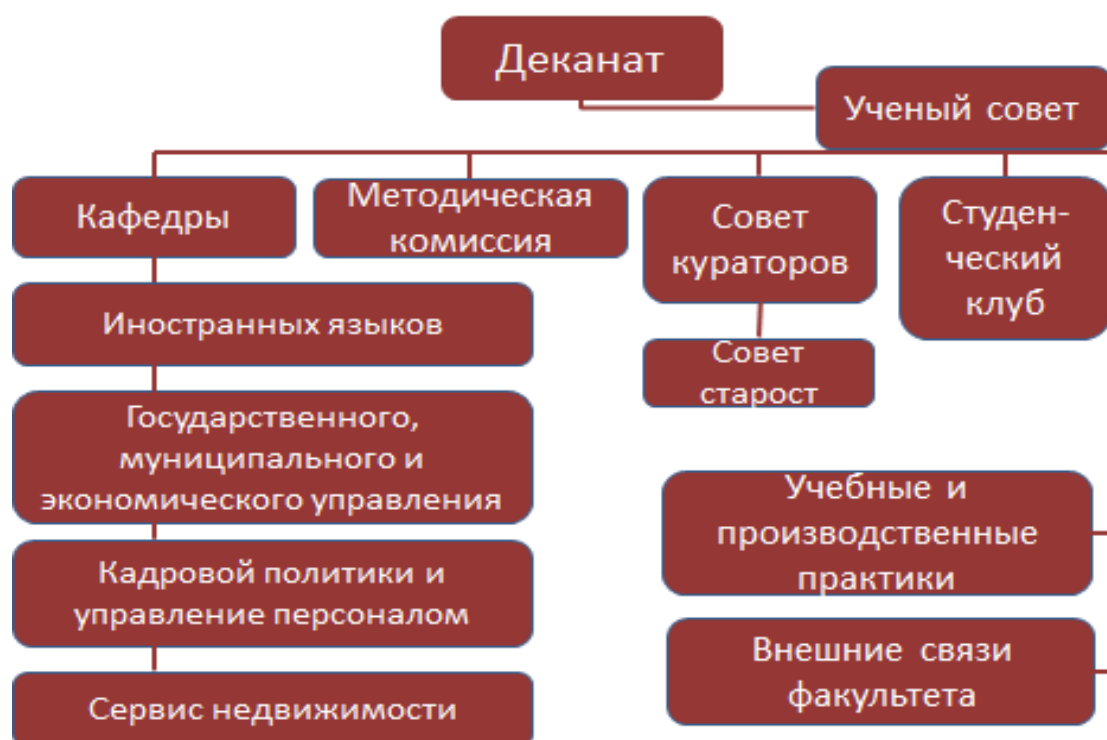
Деканат

Ученый совет

Кафедры

Методическая комиссия

Совет кураторов

Студенческий клуб

Иностранных языков

Совет старост

Государственного, муниципального и экономического управления

Учебные и производственные практики

Кадровой политики и управление персоналом

Внешние связи факультета

Сервис недвижимости